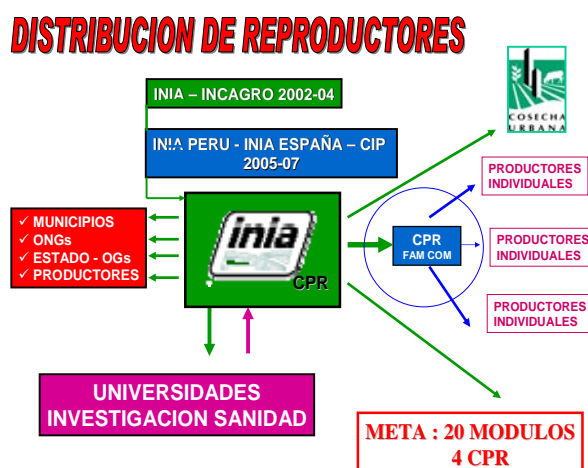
DISTRIBUCION DE REPRODUCTORES

INIA – INCAGRO 2002-04

INIA PERU - INIA ESPAÑA – CIP 2005-07

COSECHA URBANA

PRODUCTORES INDIVIDUALES

MUNICIPIOS
ONGs
ESTADO - OGs
PRODUCTORES

inia

CPR

CPR
FAM COM

PRODUCTORES INDIVIDUALES

PRODUCTORES INDIVIDUALES

UNIVERSIDADES
INVESTIGACION SANIDAD

META : 20 MODULOS
4 CPR